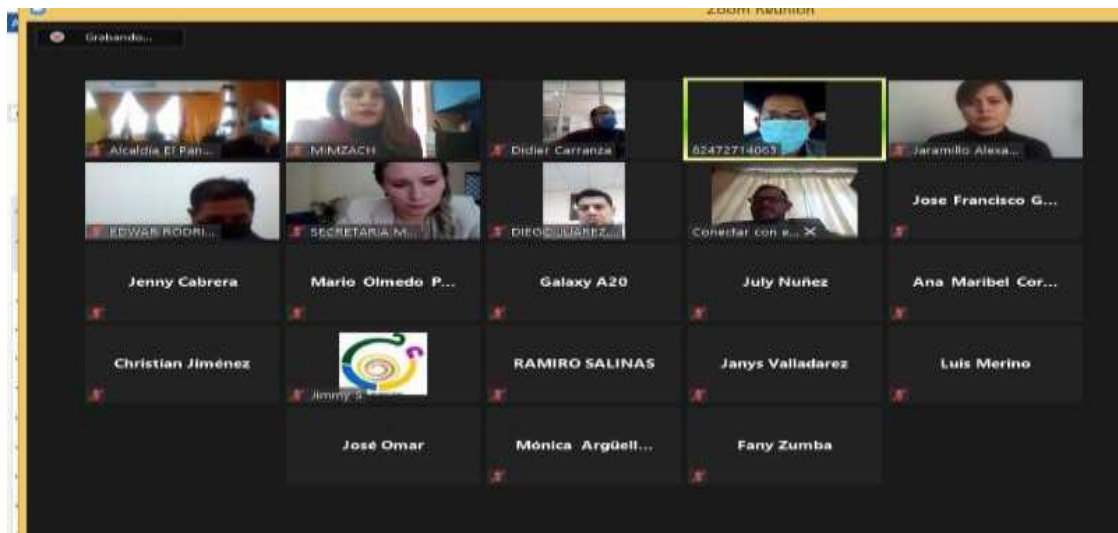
Zoom Reunión

Grabando...

Alcaldía El Pan...

MIMZACH

Didier Carranza

62472714063

Jaramillo Alexa...

EDWAR RODRI...

SECRETARIA M...

DIEGO JUAREZ...

Conectar con e...

Jose Francisco G...

Jenny Cabrera

Mario Olmedo P...

Galaxy A20

July Nuñez

Ana Maribel Cor...

Christian Jiménez

Jimmy S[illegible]

RAMIRO SALINAS

Janys Valladarez

Luis Merino

José Omar

Mónica Argüell...

Fany Zumba